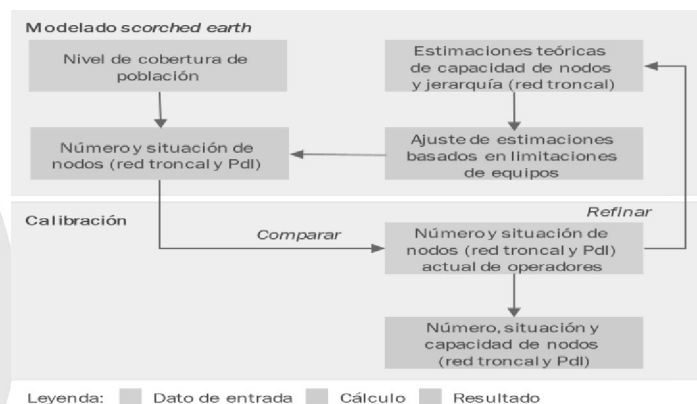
Modelado *scorched earth*

Nivel de cobertura de población

Estimaciones teóricas de capacidad de nodos y jerarquía (red troncal)

Número y situación de nodos (red troncal y PdI)

Ajuste de estimaciones basados en limitaciones de equipos

Calibración

Refinar

Comparar

Número y situación de nodos (red troncal y PdI) actual de operadores

Número, situación y capacidad de nodos (red troncal y PdI)

Leyenda: Dato de entrada Cálculo Resultado